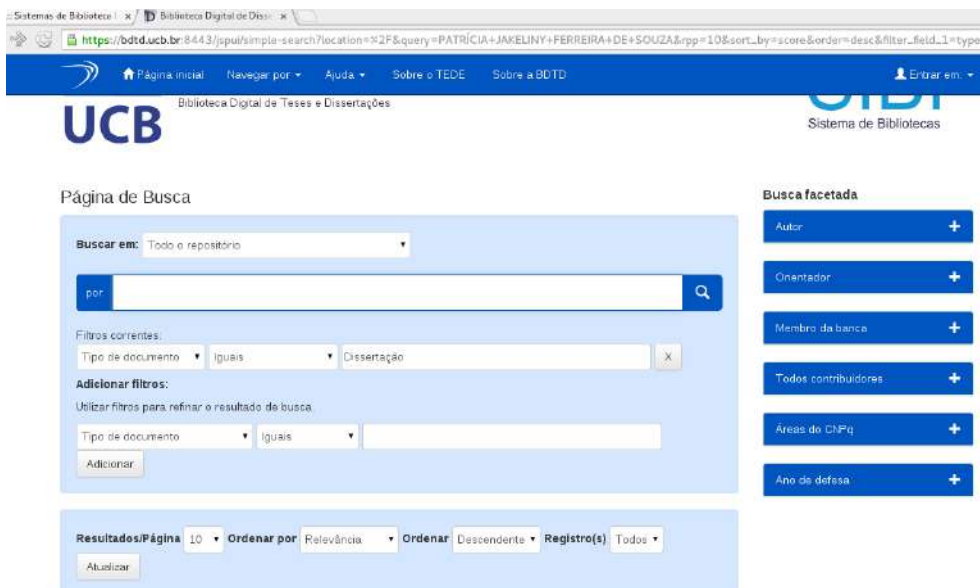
Sistemas de Biblioteca | × Biblioteca Digital de Disse ×

https://bdtd.ucb.br:8443/jspui/simple-search?location=%2F&query=PATRÍCIA+JAKELINY+FERREIRA+DE+SOUZA&rpp=10&sort_by=score&order=desc&filter_field_1=type

Página inicial Navegar por ▾ Ajuda ▾ Sobre o TEDE Sobre a BDTD Entrar em: ▾

UCB Biblioteca Digital de Teses e Dissertações

Sistema de Bibliotecas

Página de Busca

Buscar em: Todo o repositório

por

Filtros correntes:

Tipo de documento ▾ Iguais ▾ Dissertação X

Adicionar filtros:

Utilizar filtros para refinar o resultado de busca.

Tipo de documento ▾ Iguais ▾

Adicionar

Resultados/Página 10 ▾ Ordenar por Relevância ▾ Ordenar Descendente ▾ Registro(s) Todos ▾

Atualizar

Busca facetada

Autor +

Orientador +

Membro da banca +

Todos contribuidores +

Áreas do CNPq +

Ano de defesa +